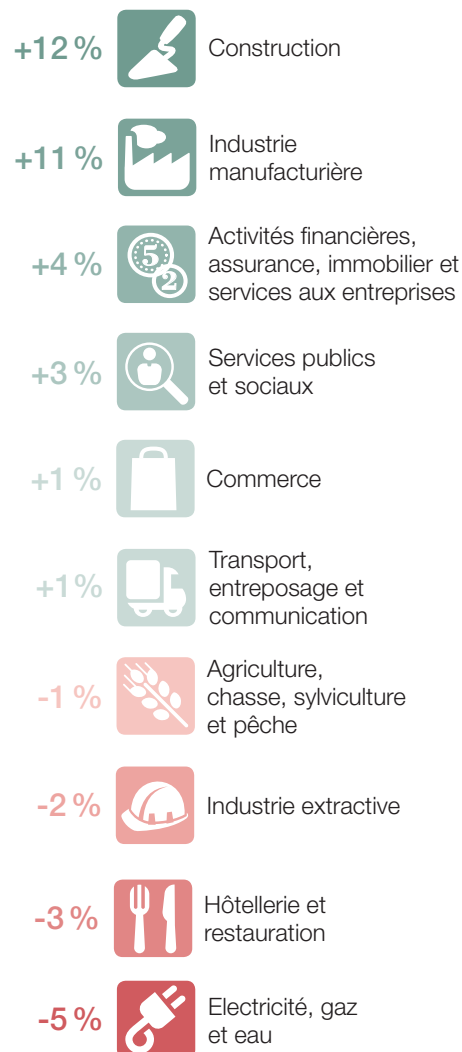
+12 % Construction

+11 % Industrie manufacturière

+4 % Activités financières, assurance, immobilier et services aux entreprises

+3 % Services publics et sociaux

+1 % Commerce

+1 % Transport, entreposage et communication

-1 % Agriculture, chasse, sylviculture et pêche

-2 % Industrie extractive

-3 % Hôtellerie et restauration

-5 % Electricité, gaz et eau